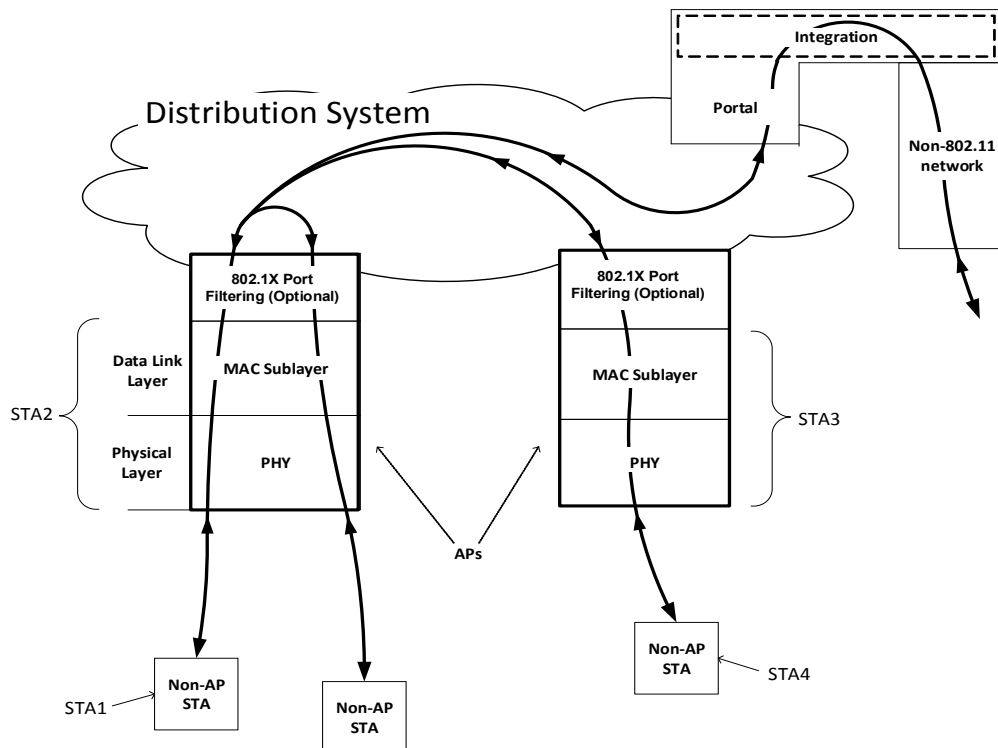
Integration

Distribution System

Portal

Non-802.11 network

802.1X Port Filtering (Optional)

802.1X Port Filtering (Optional)

Data Link Layer

MAC Sublayer

MAC Sublayer

STA2

STA3

Physical Layer

PHY

PHY

APs

Non-AP STA

STA4

STA1

Non-AP STA

Non-AP STA